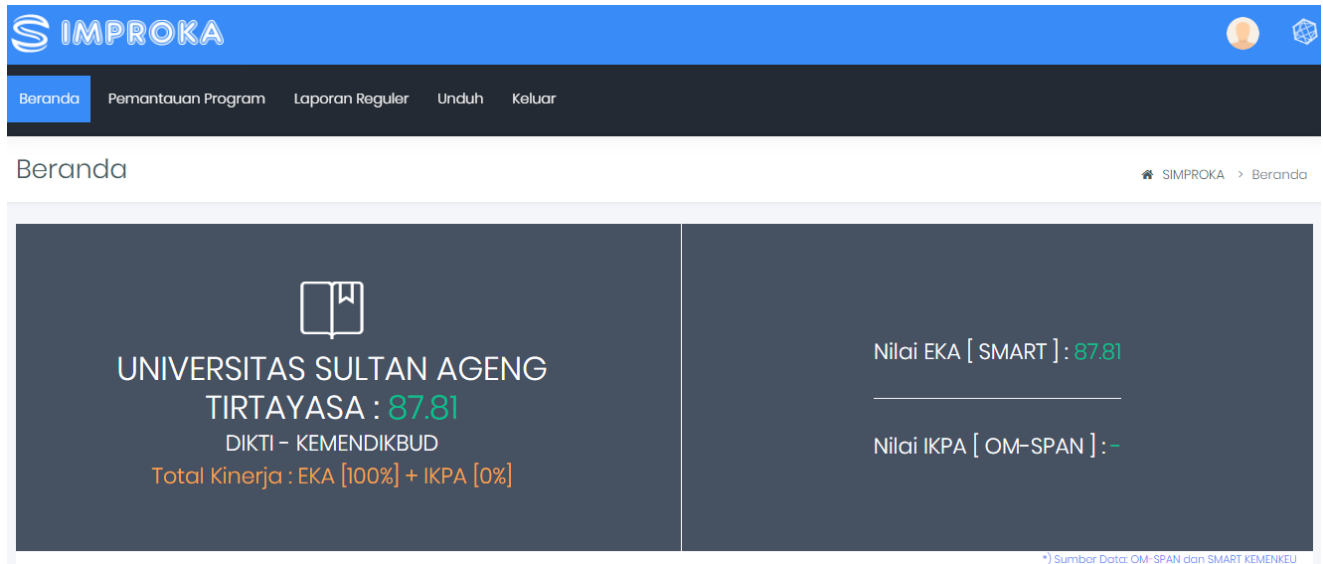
SIMPROKA

Beranda
Pemantauan Program
Laporan Reguler
Unduh
Keluar

Beranda

SIMPROKA > Beranda

UNIVERSITAS SULTAN AGENG TIRTAYASA : 87.81
DIKTI - KEMENDIKBUD
Total Kinerja : EKA [100%] + IKPA [0%]

Nilai EKA [ SMART ] : 87.81

Nilai IKPA [ OM-SPAN ] : -

*) Sumber Data: OM-SPAN dan SMART KEMENKEU